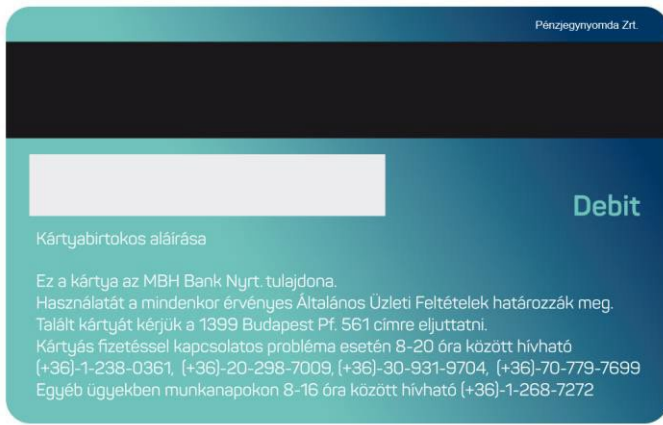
Pénzjegynyomda Zrt.

Debit

Kártyabirtokos aláírása

Ez a kártya az MBH Bank Nyrt. tulajdona.
Használatát a mindenkor érvényes Általános Üzleti Feltételek határozzák meg.
Talált kártyát kérjük a 1399 Budapest Pf. 561 címre eljuttatni.
Kártyás fizetéssel kapcsolatos probléma esetén 8-20 óra között hívható (+36)-1-238-0361, (+36)-20-298-7009, (+36)-30-931-9704, (+36)-70-779-7699
Egyéb ügyekben munkanapokon 8-16 óra között hívható (+36)-1-268-7272